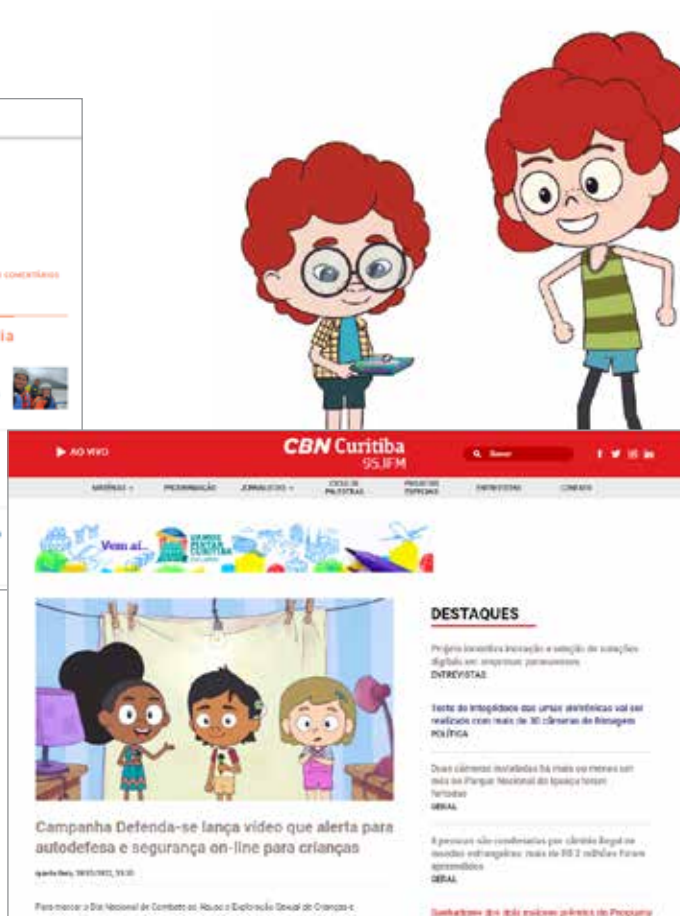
COMENTÁRIOS

ia

▶ AO VIVO

CBN Curitiba 95.1FM

Buscar

NOTÍCIAS PROGRAMAÇÃO JORNALISTAS CICLO DE PALESTRAS PROJETOS ESPECIAIS ENTREVISTAS CONTATO

Vem aí...

Campanha Defenda-se lança vídeo que alerta para autodefesa e segurança on-line para crianças

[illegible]

Para marcar o Dia Nacional de Combate ao Abuso e Exploração Sexual de Crianças e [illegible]

DESTAQUES

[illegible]
ENTREVISTAS

Teste de integridade das urnas eletrônicas vai ser realizado com mais de 30 câmeras de filmagem
POLÍTICA

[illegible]
GERAL

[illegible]
GERAL

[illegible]